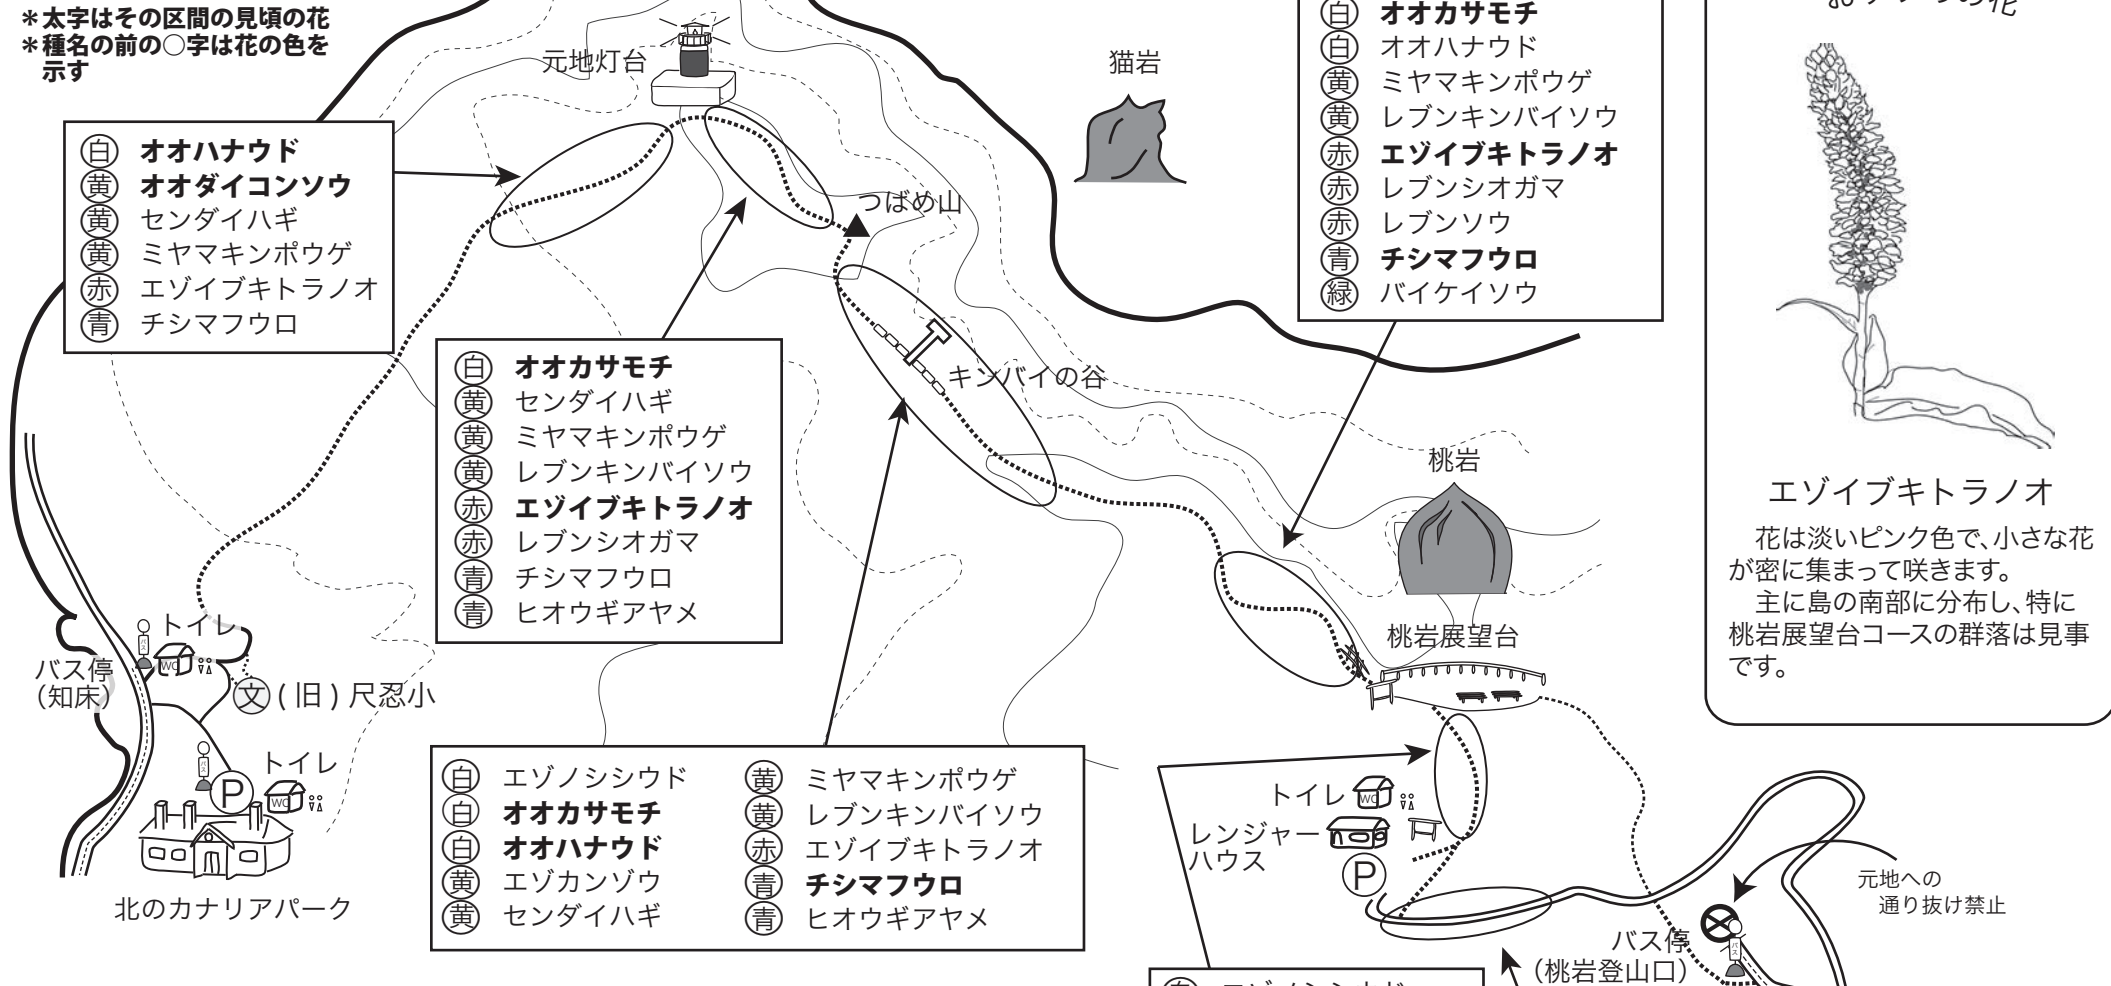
＊太字はその区間の見頃の花
＊種名の前の○字は花の色を示す

元地灯台

猫岩

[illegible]の花

㊀ オオハナウド
㊀ オオダイコンソウ
㊀ センダイハギ
㊀ ミヤマキンポウゲ
㊀ エゾイブキトラノオ
㊀ チシマフウロ

(白) オオハナウド
(黄) オオダイコンソウ
(黄) センダイハギ
(黄) ミヤマキンポウゲ
(赤) エゾイブキトラノオ
(青) チシマフウロ

(白) オオカサモチ
(白) オオハナウド
(黄) ミヤマキンポウゲ
(黄) レブンキンバイソウ
(赤) エゾイブキトラノオ
(赤) レブンシオガマ
(赤) レブンソウ
(青) チシマフウロ
(緑) バイケイソウ

つばめ山

(白) オオカサモチ
(黄) センダイハギ
(黄) ミヤマキンポウゲ
(黄) レブンキンバイソウ
(赤) エゾイブキトラノオ
(赤) レブンシオガマ
(青) チシマフウロ
(青) ヒオウギアヤメ

キンバイの谷

桃岩

エゾイブキトラノオ

花は淡いピンク色で、小さな花が密に集まって咲きます。
主に島の南部に分布し、特に桃岩展望台コースの群落は見事です。

桃岩展望台

トイレ
バス停
(知床)
WC
(文) (旧) 尺忍小

トイレ
P
WC

北のカナリアパーク

(白) エゾノシシウド
(白) オオカサモチ
(白) オオハナウド
(黄) エゾカンゾウ
(黄) センダイハギ
(黄) ミヤマキンポウゲ
(黄) レブンキンバイソウ
(赤) エゾイブキトラノオ
(青) チシマフウロ
(青) ヒオウギアヤメ

トイレ
WC
レンジャーハウス
P

元地への
通り抜け禁止

バス停
(桃岩登山口)

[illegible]